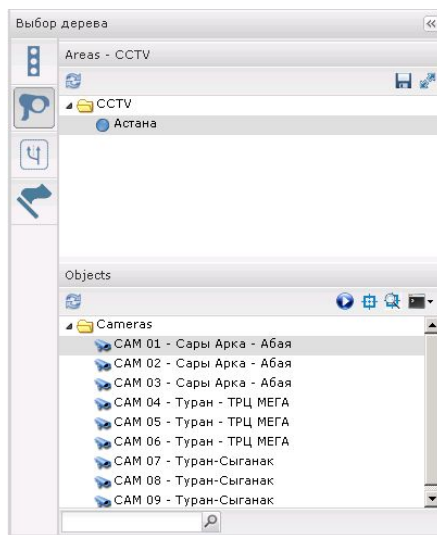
Выбор дерева

«

Areas - CCTV

CCTV

Астана

Objects

Cameras

CAM 01 - Сары Арка - Абая

CAM 02 - Сары Арка - Абая

CAM 03 - Сары Арка - Абая

CAM 04 - Туран - ТРЦ МЕГА

CAM 05 - Туран - ТРЦ МЕГА

CAM 06 - Туран - ТРЦ МЕГА

CAM 07 - Туран-Сыганак

CAM 08 - Туран-Сыганак

CAM 09 - Туран-Сыганак